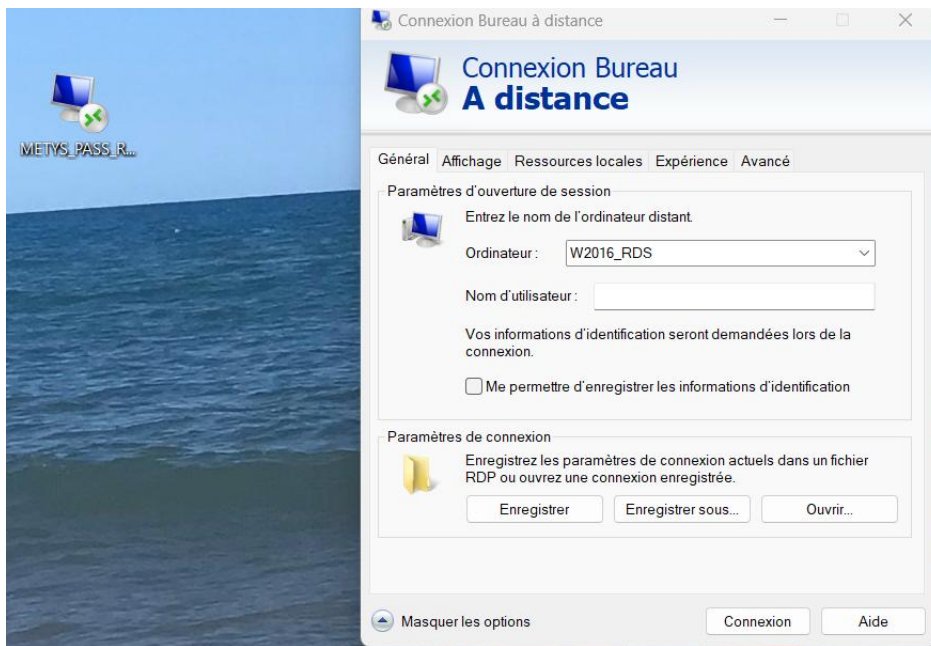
METYS_PASS_R...

Connexion Bureau à distance

Connexion Bureau
A distance

Général Affichage Ressources locales Expérience Avancé

Paramètres d'ouverture de session

Entrez le nom de l'ordinateur distant.

Ordinateur : W2016_RDS

Nom d'utilisateur :

Vos informations d'identification seront demandées lors de la connexion.

Me permettre d'enregistrer les informations d'identification

Paramètres de connexion

Enregistrez les paramètres de connexion actuels dans un fichier RDP ou ouvrez une connexion enregistrée.

Enregistrer Enregistrer sous... Ouvrir...

Masquer les options

Connexion Aide